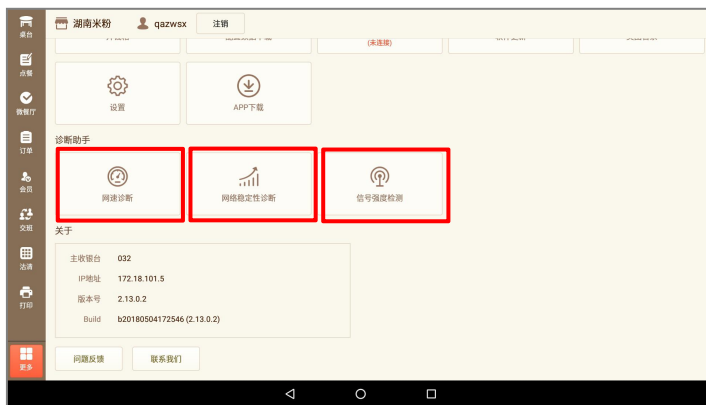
桌台
点餐
微餐厅
订单
会员
交班
沽清
打印
更多

湖南米粉 qazwsx 注销

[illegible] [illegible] (未连接) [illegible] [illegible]

设置
APP下载

诊断助手
网速诊断
网络稳定性诊断
信号强度检测

关于
主收银台 032
IP地址 172.18.101.5
版本号 2.13.0.2
Build b20180504172546 (2.13.0.2)

问题反馈
联系我们